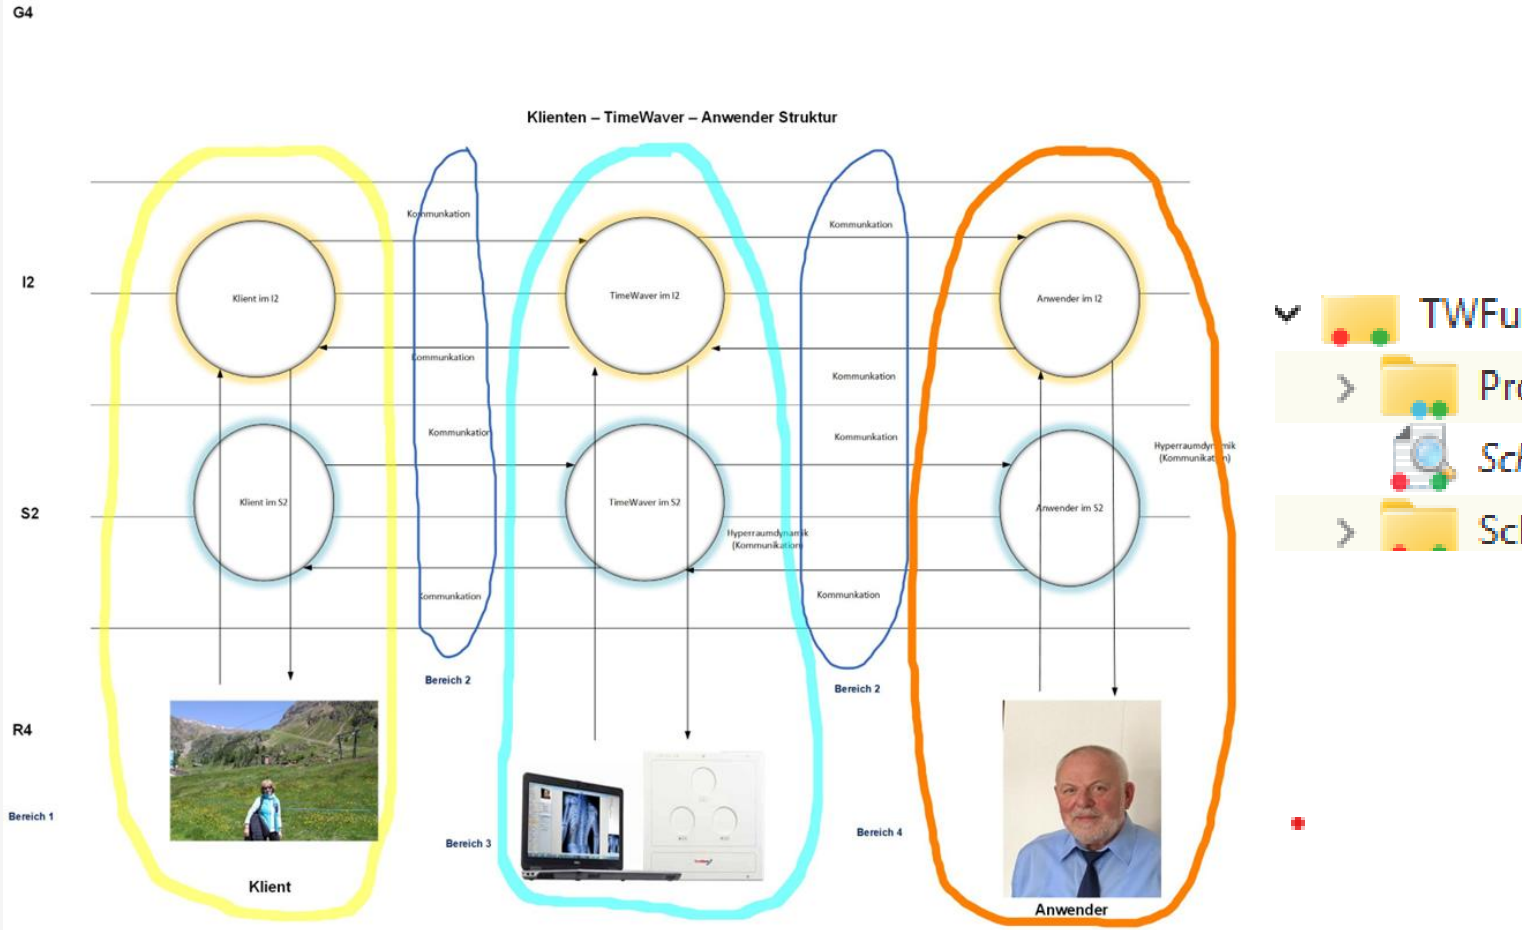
G4

Klienten – TimeWaver – Anwender Struktur

I2

S2

R4

Bereich 1

Klient im I2

Klient im S2

Kommunkation

Kommunkation

Kommunkation

Kommunkation

TimeWaver im I2

TimeWaver im S2

Hyperraumdynamik (Kommunikation)

Kommunkation

Kommunkation

Kommunkation

Kommunkation

Anwender im I2

Anwender im S2

Hyperraumdynamik (Kommunikation)

Bereich 2

Bereich 2

Bereich 3

Bereich 4

Klient

Anwender

TWFu

Pr

Sc

Sc